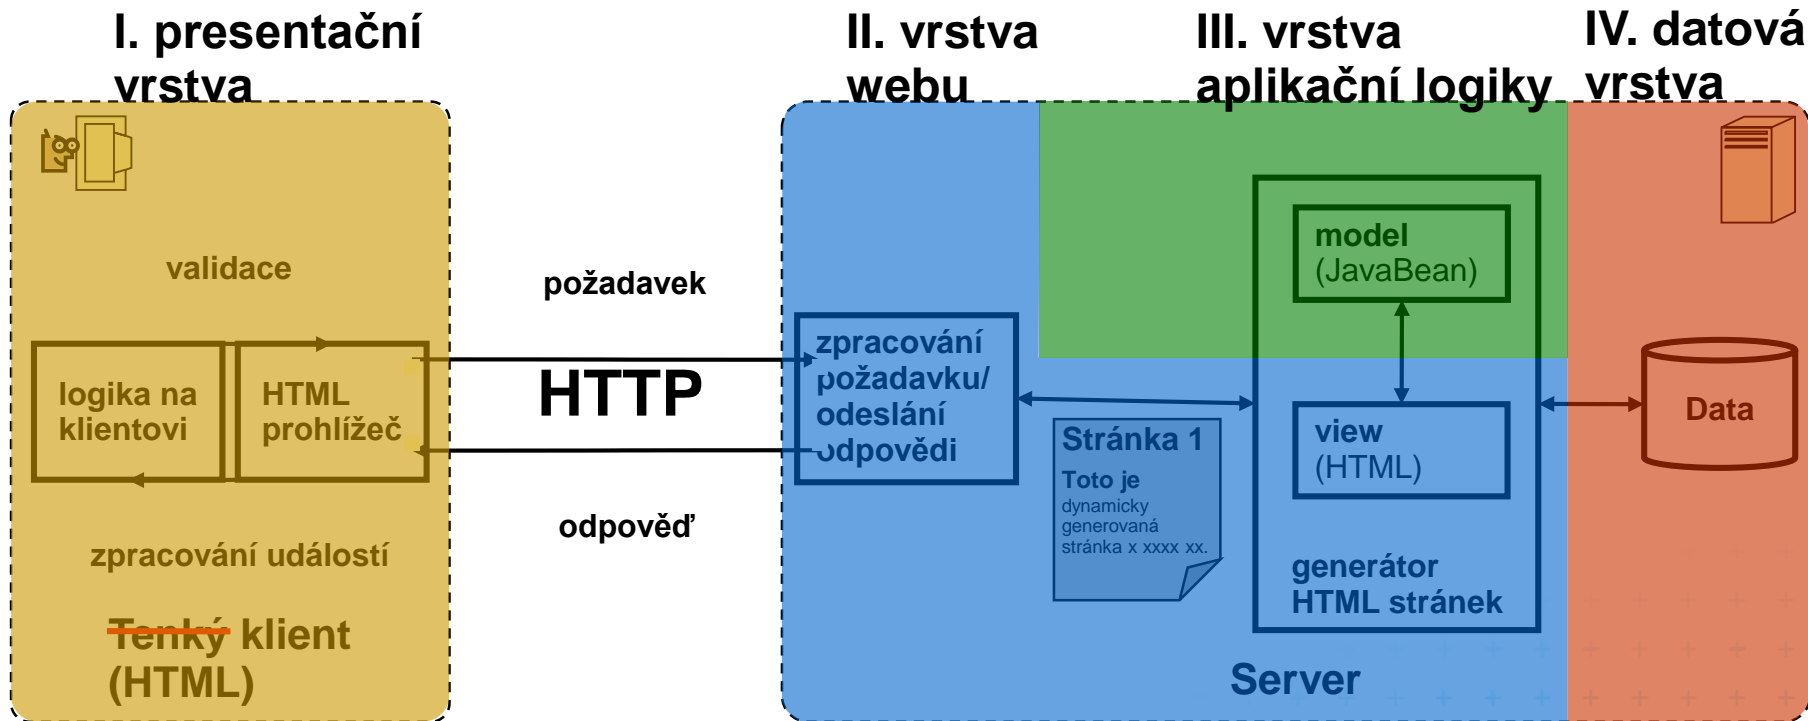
I. presentační vrstva

II. vrstva webu

III. vrstva aplikační logiky

IV. datová vrstva

validace

logika na klientovi

HTML prohlížeč

zpracování událostí

Tenký klient (HTML)

požadavek

HTTP

odpověď

zpracování požadavku/ odeslání odpovědi

Stránka 1

Toto je dynamicky generovaná stránka x xxxx xx.

model (JavaBean)

view (HTML)

generátor HTML stránek

Data

Server